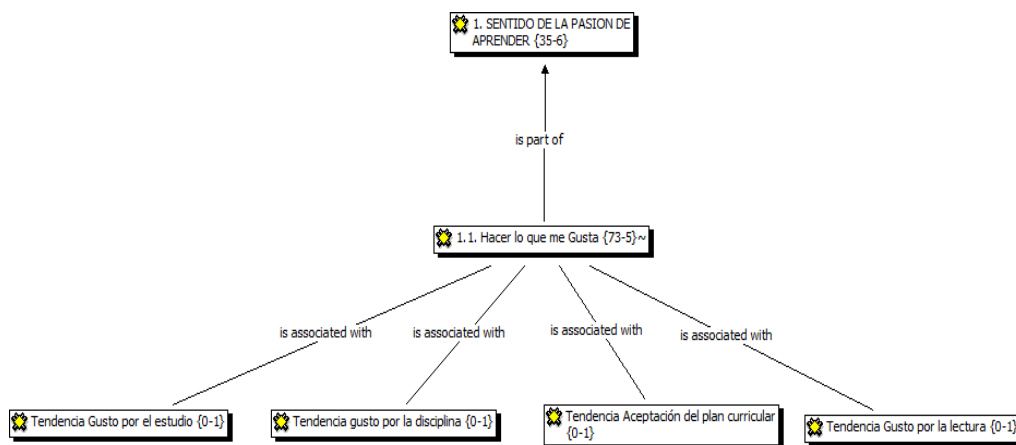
1. SENTIDO DE LA PASION DE APRENDER {35-6}

is part of

1.1. Hacer lo que me Gusta {73-5}~

is associated with

is associated with

is associated with

is associated with

Tendencia Gusto por el estudio {0-1}

Tendencia gusto por la disciplina {0-1}

Tendencia Aceptación del plan curricular {0-1}

Tendencia Gusto por la lectura {0-1}